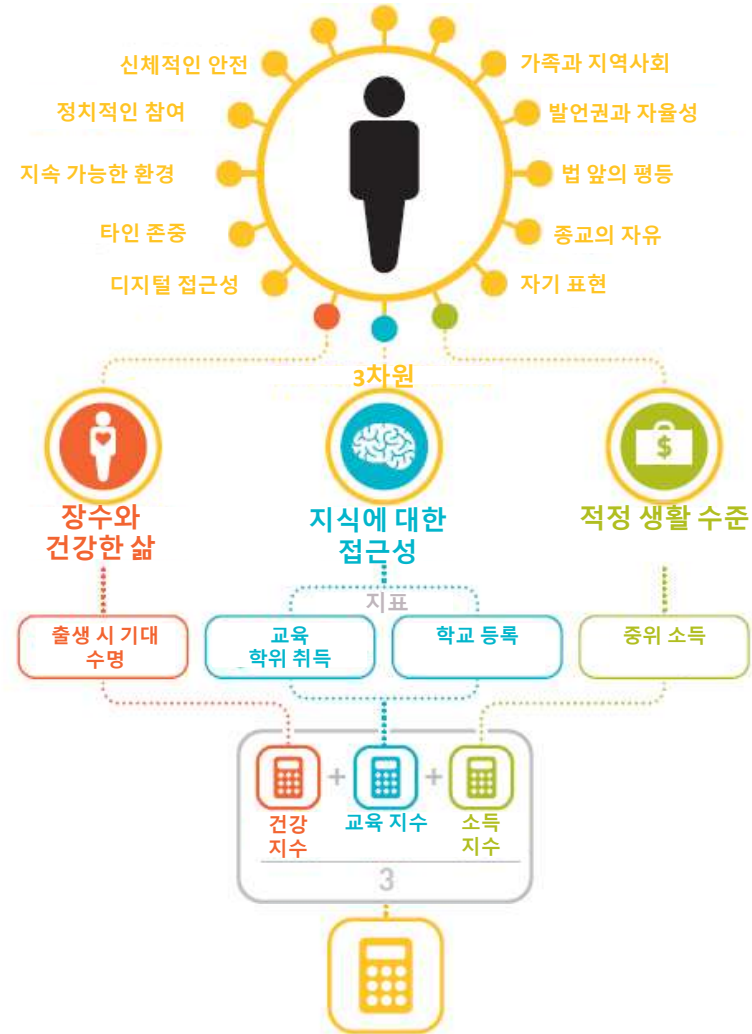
신체적인 안전

정치적인 참여

지속 가능한 환경

타인 존중

디지털 접근성

가족과 지역사회

발언권과 자율성

법 앞의 평등

종교의 자유

자기 표현

3차원

장수와 건강한 삶

지식에 대한 접근성

적정 생활 수준

지표

출생 시 기대 수명

교육 학위 취득

학교 등록

중위 소득

건강 지수

교육 지수

소득 지수

3